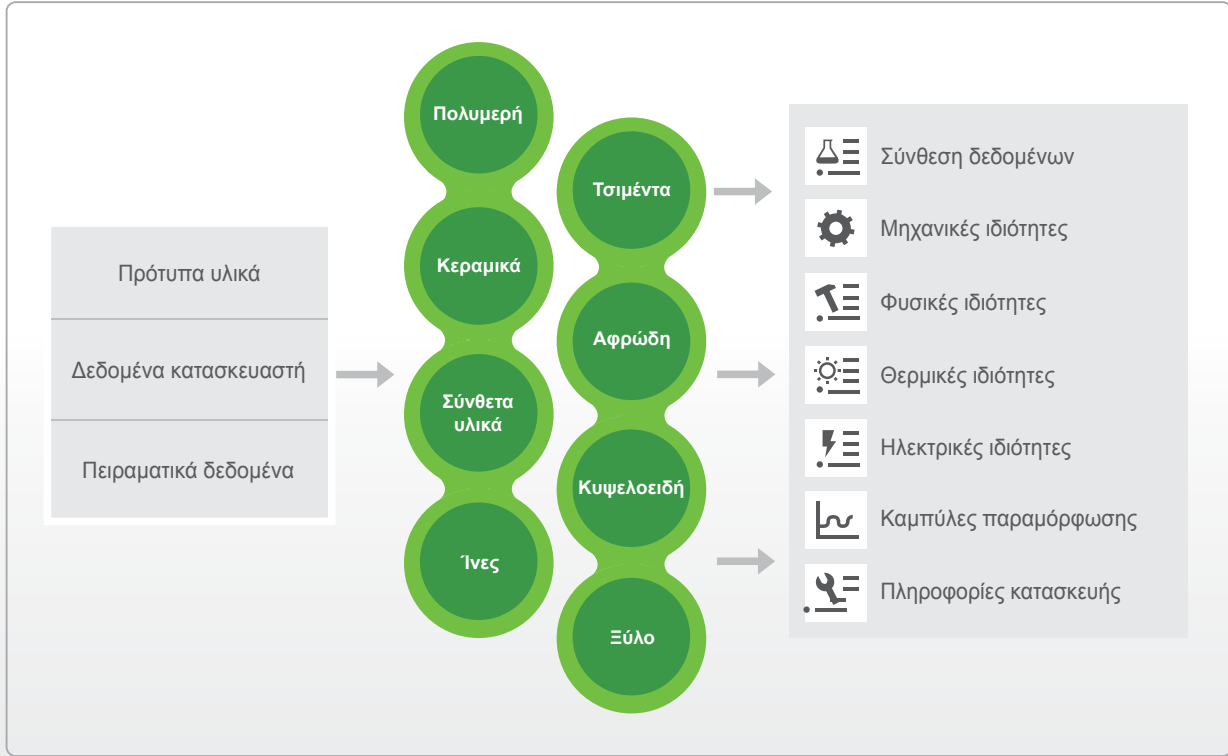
Πρότυπα υλικά

Δεδομένα κατασκευαστή

Πειραματικά δεδομένα

Πολυμερή

Κεραμικά

Σύνθετα υλικά

Ίνες

Τσιμέντα

Αφρώδη

Κυψελοειδή

Ξύλο

Σύνθεση δεδομένων

Μηχανικές ιδιότητες

Φυσικές ιδιότητες

Θερμικές ιδιότητες

Ηλεκτρικές ιδιότητες

Καμπύλες παραμόρφωσης

Πληροφορίες κατασκευής